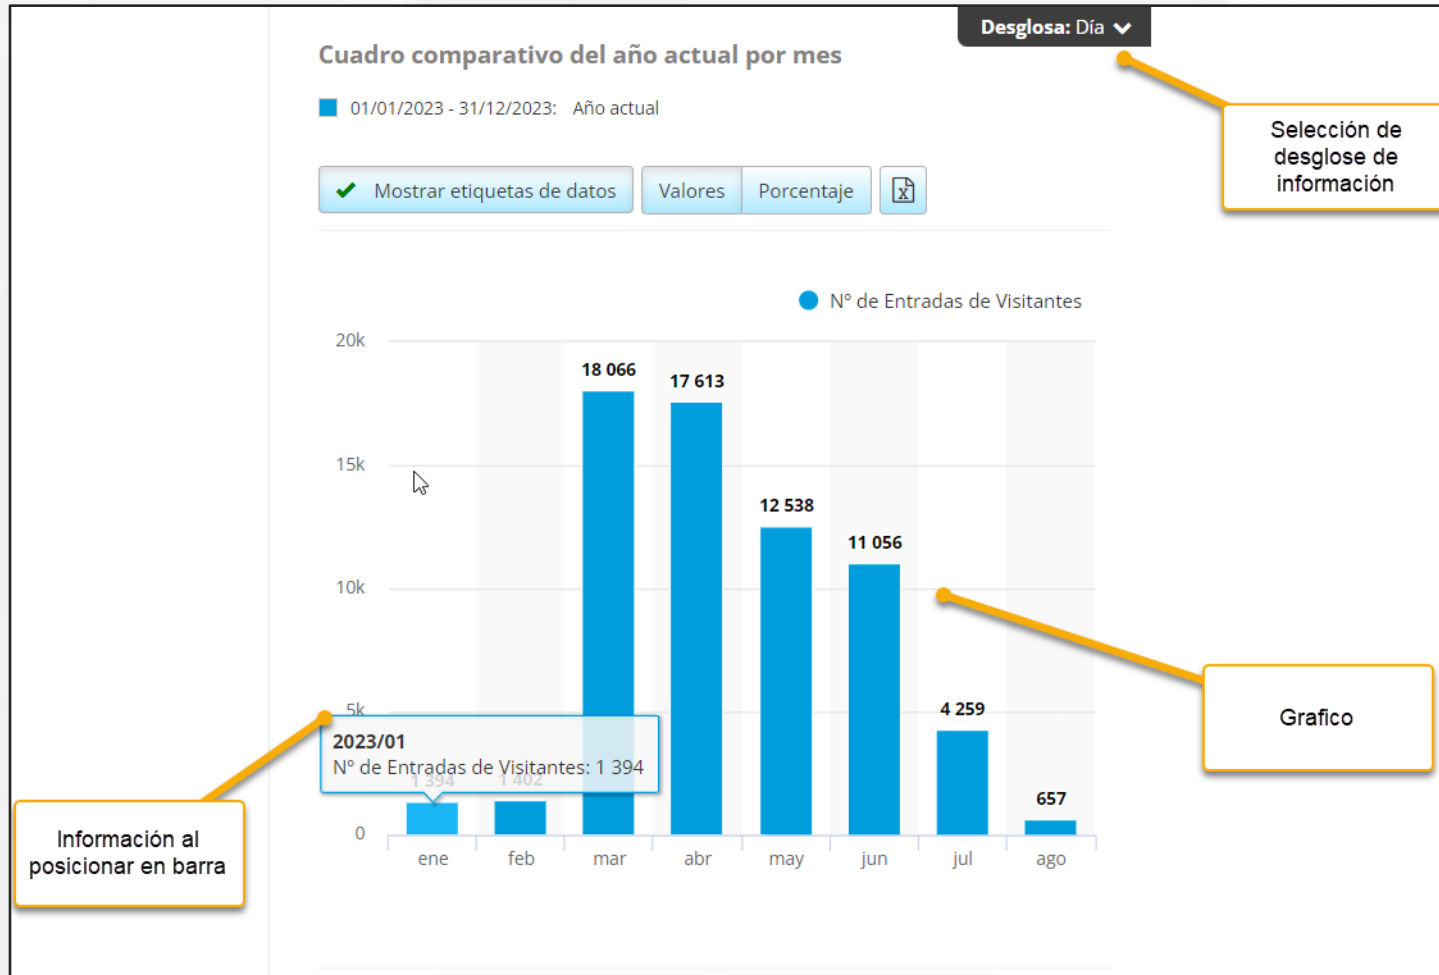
Desglosa: Día

Cuadro comparativo del año actual por mes

01/01/2023 - 31/12/2023: Año actual

Mostrar etiquetas de datos | Valores | Porcentaje

Selección de desglose de información

Nº de Entradas de Visitantes

20k
15k
10k
5k
0

18 066
17 613
12 538
11 056
4 259
657

2023/01
Nº de Entradas de Visitantes: 1 394

1 394
1 402

ene feb mar abr may jun jul ago

Grafico

Información al posicionar en barra